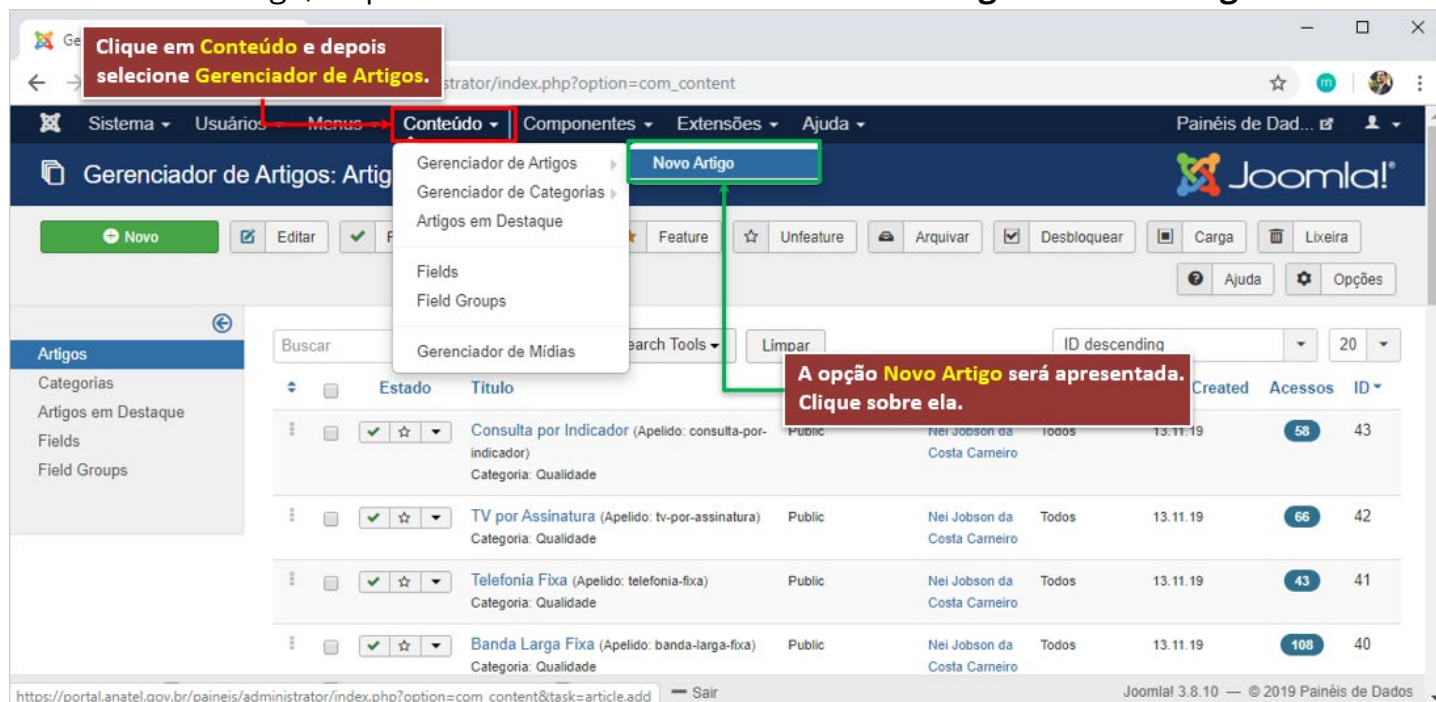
Ge

Clique em Conteúdo e depois selecione Gerenciador de Artigos.

strator/index.php?option=com_content

Sistema ▾ Usuários ▾ Menus ▾ Conteúdo ▾ Componentes ▾ Extensões ▾ Ajuda ▾ Painéis de Dad...

Gerenciador de Artigos: Artig

Joomla!

Gerenciador de Artigos
Gerenciador de Categorias
Artigos em Destaque
Fields
Field Groups
Gerenciador de Mídias

Novo Artigo

Novo | Editar | Feature | Unfeature | Arquivar | Desbloquear | Carga | Lixeira

Ajuda | Opções

Artigos
Categorias
Artigos em Destaque
Fields
Field Groups

Buscar | earch Tools ▾ | Limpar | ID descending | 20

A opção Novo Artigo será apresentada. Clique sobre ela.

| | | Estado | Título | | | | Created | Acessos | ID ▾ |
|---|---|---|---|---|---|---|---|---|---|
| | | | Consulta por Indicador (Apelido: consulta-por-indicador) Categoria: Qualidade | Public | Nei Jobson da Costa Carneiro | Todos | 13.11.19 | 58 | 43 |
| | | | TV por Assinatura (Apelido: tv-por-assinatura) Categoria: Qualidade | Public | Nei Jobson da Costa Carneiro | Todos | 13.11.19 | 66 | 42 |
| | | | Telefonia Fixa (Apelido: telefonia-fixa) Categoria: Qualidade | Public | Nei Jobson da Costa Carneiro | Todos | 13.11.19 | 43 | 41 |
| | | | Banda Larga Fixa (Apelido: banda-larga-fixa) Categoria: Qualidade | Public | Nei Jobson da Costa Carneiro | Todos | 13.11.19 | 108 | 40 |

https://portal.anatel.gov.br/paineis/administrator/index.php?option=com_content&task=article.add — Sair

Joomla! 3.8.10 — © 2019 Painéis de Dados